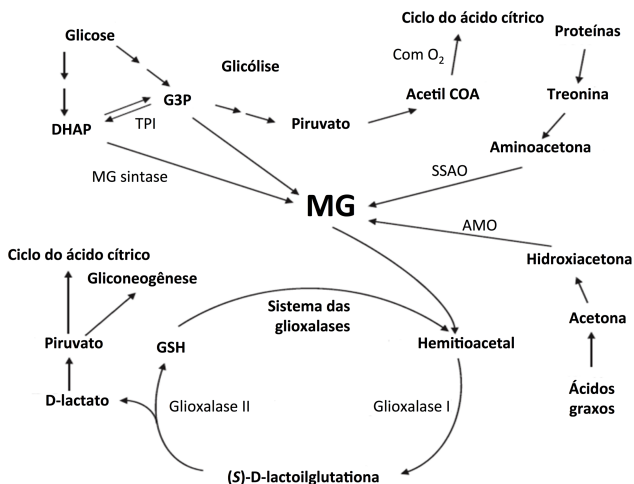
Ciclo do ácido cítrico

Glicose

Com $O_2$

Proteínas

G3P

Glicólise

DHAP

TPI

Piruvato

Acetil COA

Treonina

Aminoacetona

MG sintase

SSAO

MG

AMO

Ciclo do ácido cítrico

Hidroxiacetona

Gliconeogênese

Sistema das glioxalases

Piruvato

GSH

Hemitioacetal

Acetona

D-lactato

Glioxalase II

Glioxalase I

Ácidos graxos

(S)-D-lactoilglutationa